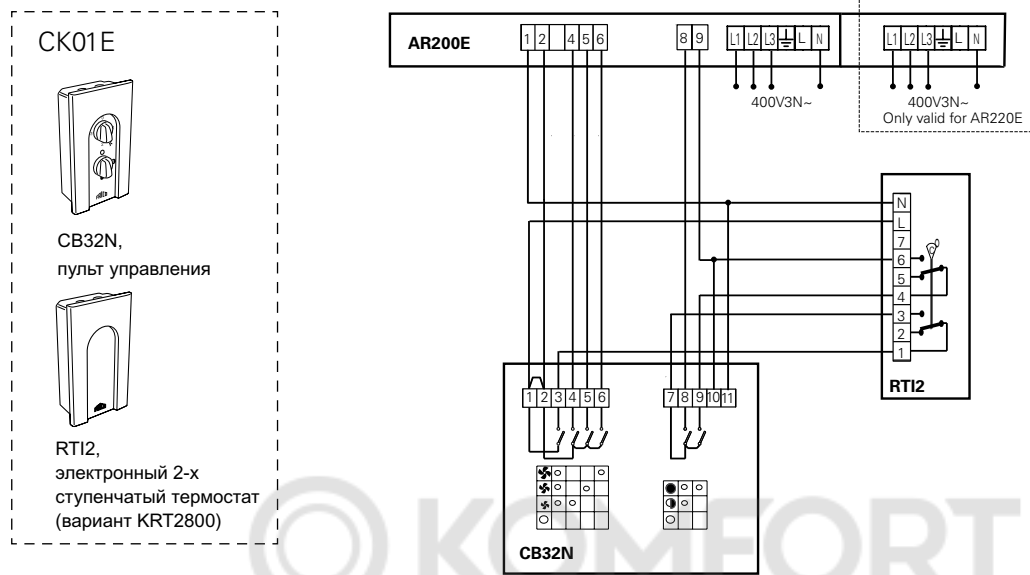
CK01E

CB32N,
пульт управления

RTI2,
электронный 2-х ступенчатый термостат (вариант KRT2800)

AR200E

1 2 4 5 6 8 9 L1 L2 L3 L N

400V3N~

L1 L2 L3 L N

400V3N~
Only valid for AR220E

N
L
7
6
5
4
3
2
1

RTI2

1 2 3 4 5 6 7 8 9 10 11

CB32N

KOMFORT